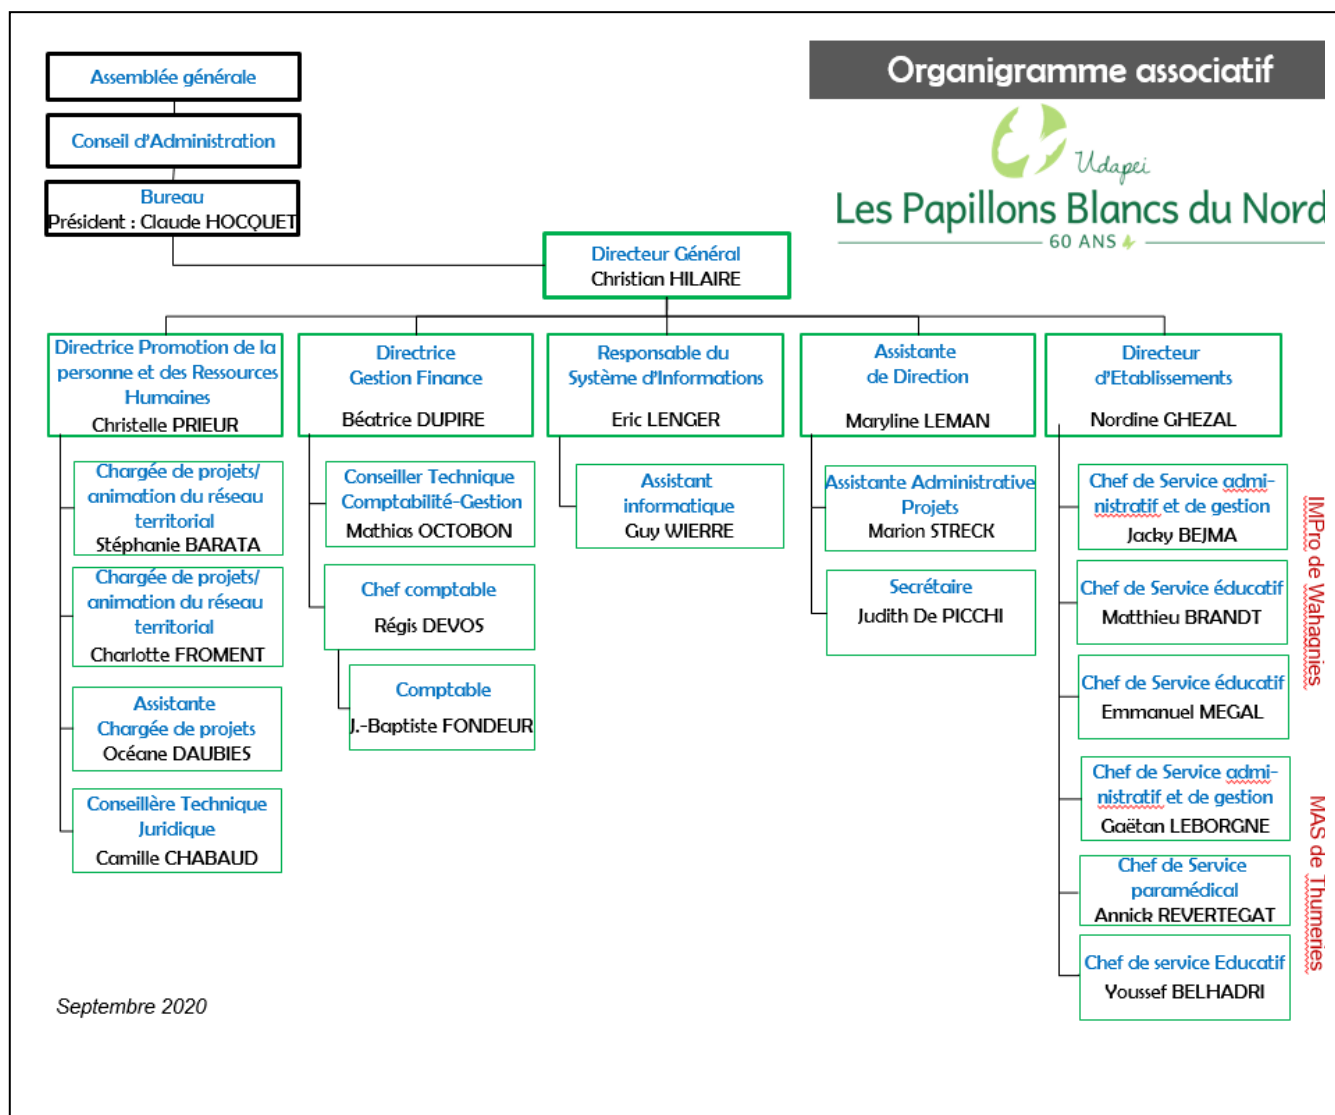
Organigramme associatif

Udapei
Les Papillons Blancs du Nord
60 ANS

Assemblée générale

Conseil d'Administration

Bureau
Président : Claude HOCQUET

Directeur Général
Christian HILAIRE

Directrice Promotion de la personne et des Ressources Humaines
Christelle PRIEUR

Chargée de projets/ animation du réseau territorial
Stéphanie BARATA

Chargée de projets/ animation du réseau territorial
Charlotte FROMENT

Assistante Chargée de projets
Océane DAUBIES

Conseillère Technique Juridique
Camille CHABAUD

Directrice Gestion Finance
Béatrice DUPIRE

Conseiller Technique Comptabilité-Gestion
Mathias OCTOBON

Chef comptable
Régis DEVOS

Comptable
J.-Baptiste FONDEUR

Responsable du Système d'Informations
Eric LENGER

Assistant informatique
Guy WIERRE

Assistante de Direction
Maryline LEMAN

Assistante Administrative Projets
Marion STRECK

Secrétaire
Judith De PICCHI

Directeur d'Etablissements
Nordine GHEZAL

Chef de Service administratif et de gestion
Jacky BEJMA

Chef de Service éducatif
Matthieu BRANDT

Chef de Service éducatif
Emmanuel MEGAL

IMPro de Wahagnies

Chef de Service administratif et de gestion
Gaëtan LEBORGNE

Chef de Service paramédical
Annick REVERTEGAT

Chef de service Educatif
Youssef BELHADRI

MAS de Thumeries

Septembre 2020